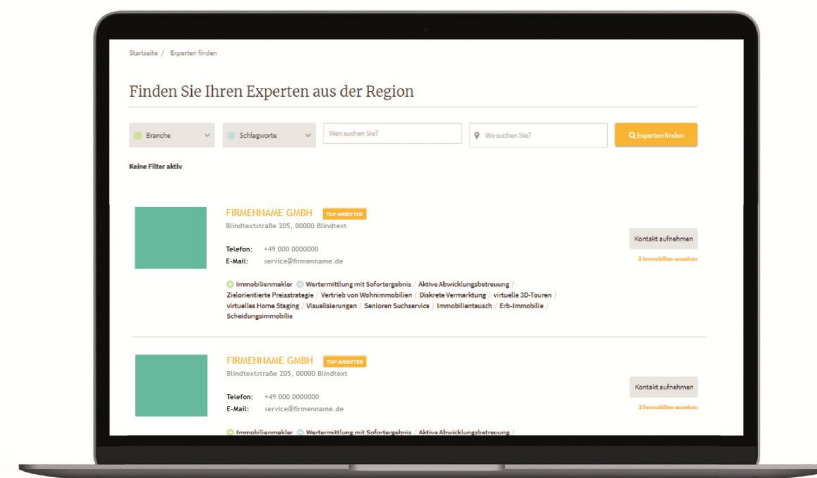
Startseite / Experten finden

Finden Sie Ihren Experten aus der Region

Branche

Schlagworte

Wen suchen Sie?

Wo suchen Sie?

Experten finden

Keine Filter aktiv

FIRMENNAME GMBH TOP-ANBIETER

Blindtextstraße 205, 00000 Blindtext

Telefon: +49 000 0000000

E-Mail: service@firmenname.de

Kontakt aufnehmen

3 Immobilien ansehen

Immobilienmakler Wertermittlung mit Sofortergebnis / Aktive Abwicklungsbetreuung / Zielorientierte Preisstrategie / Vertrieb von Wohnimmobilien / Diskrete Vermarktung / virtuelle 3D-Touren / virtuelles Home Staging / Visualisierungen / Senioren Suchservice / Immobilientausch / Erb-Immobilie / Scheidungsimmobilie

FIRMENNAME GMBH TOP-ANBIETER

Blindtextstraße 205, 00000 Blindtext

Telefon: +49 000 0000000

E-Mail: service@firmenname.de

Kontakt aufnehmen

3 Immobilien ansehen

Immobilienmakler Wertermittlung mit Sofortergebnis / Aktive Abwicklungsbetreuung /